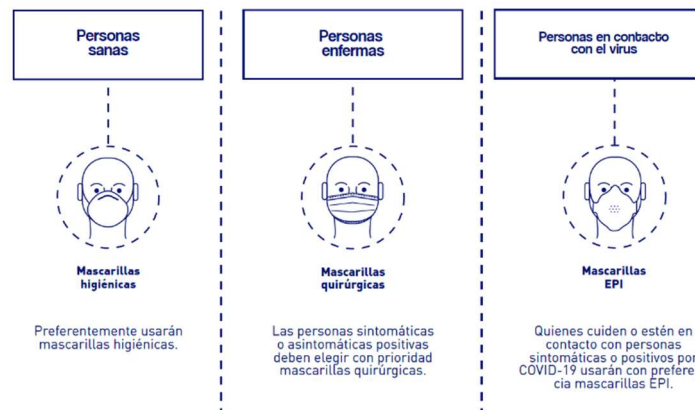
Personas sanas

Mascarillas higiénicas

Preferentemente usarán mascarillas higiénicas.

Personas enfermas

Mascarillas quirúrgicas

Las personas sintomáticas o asintomáticas positivas deben elegir con prioridad mascarillas quirúrgicas.

Personas en contacto con el virus

Mascarillas EPI

Quienes cuiden o estén en contacto con personas sintomáticas o positivos por COVID-19 usarán con prefere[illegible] cia mascarillas EPI.